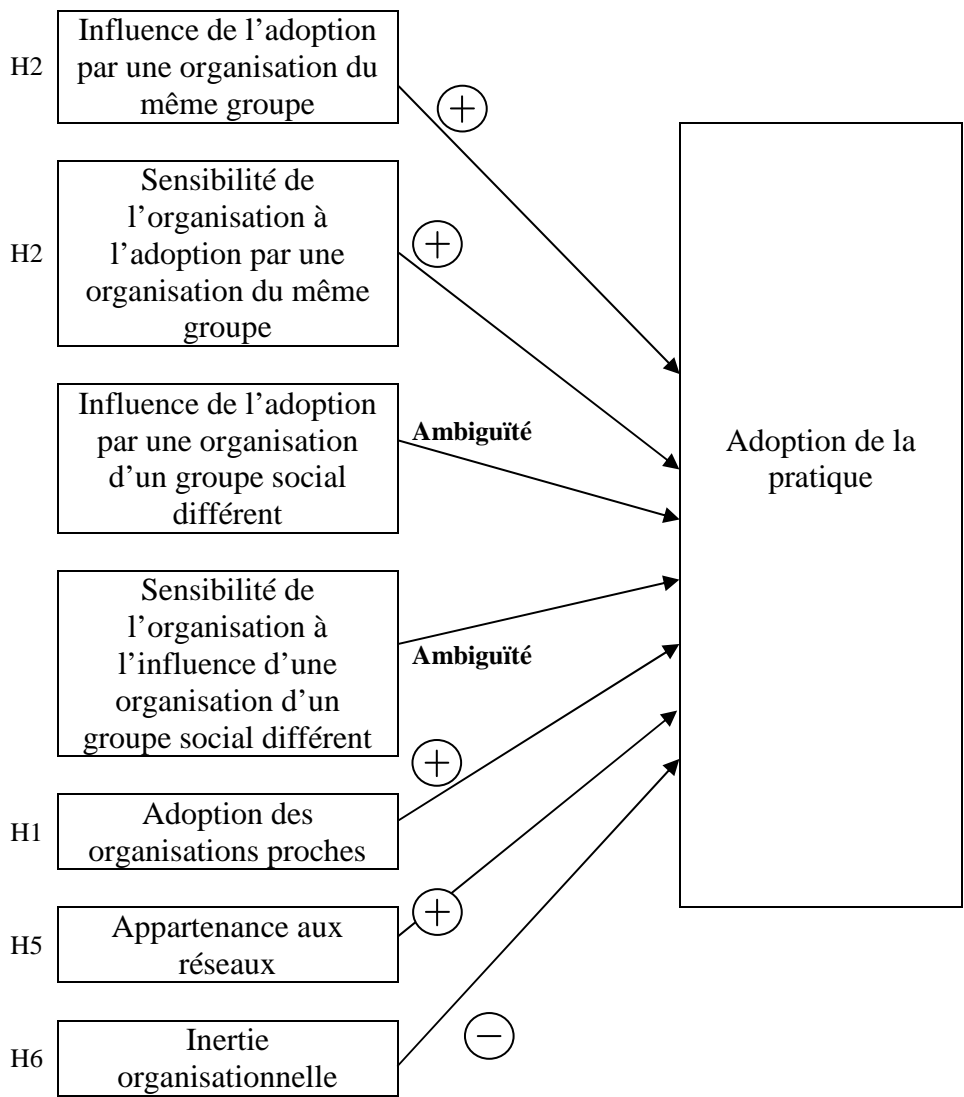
H2 Influence de l'adoption par une organisation du même groupe

+

H2 Sensibilité de l'organisation à l'adoption par une organisation du même groupe

+

Influence de l'adoption par une organisation d'un groupe social différent

Ambiguïté

Sensibilité de l'organisation à l'influence d'une organisation d'un groupe social différent

Ambiguïté

H1 Adoption des organisations proches

+

H5 Appartenance aux réseaux

+

H6 Inertie organisationnelle

−

Adoption de la pratique